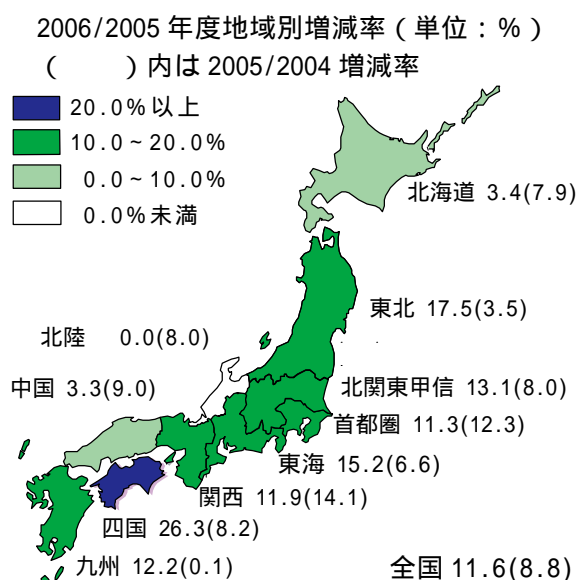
2006/2005 年度地域別増減率（単位：%）
（　　）内は 2005/2004 増減率

20.0%以上
10.0～20.0%
0.0～10.0%
0.0%未満

北海道 3.4(7.9)

東北 17.5(3.5)

北陸 0.0(8.0)

中国 3.3(9.0)

北関東甲信 13.1(8.0)

首都圏 11.3(12.3)

東海 15.2(6.6)

関西 11.9(14.1)

四国 26.3(8.2)

九州 12.2(0.1)

全国 11.6(8.8)